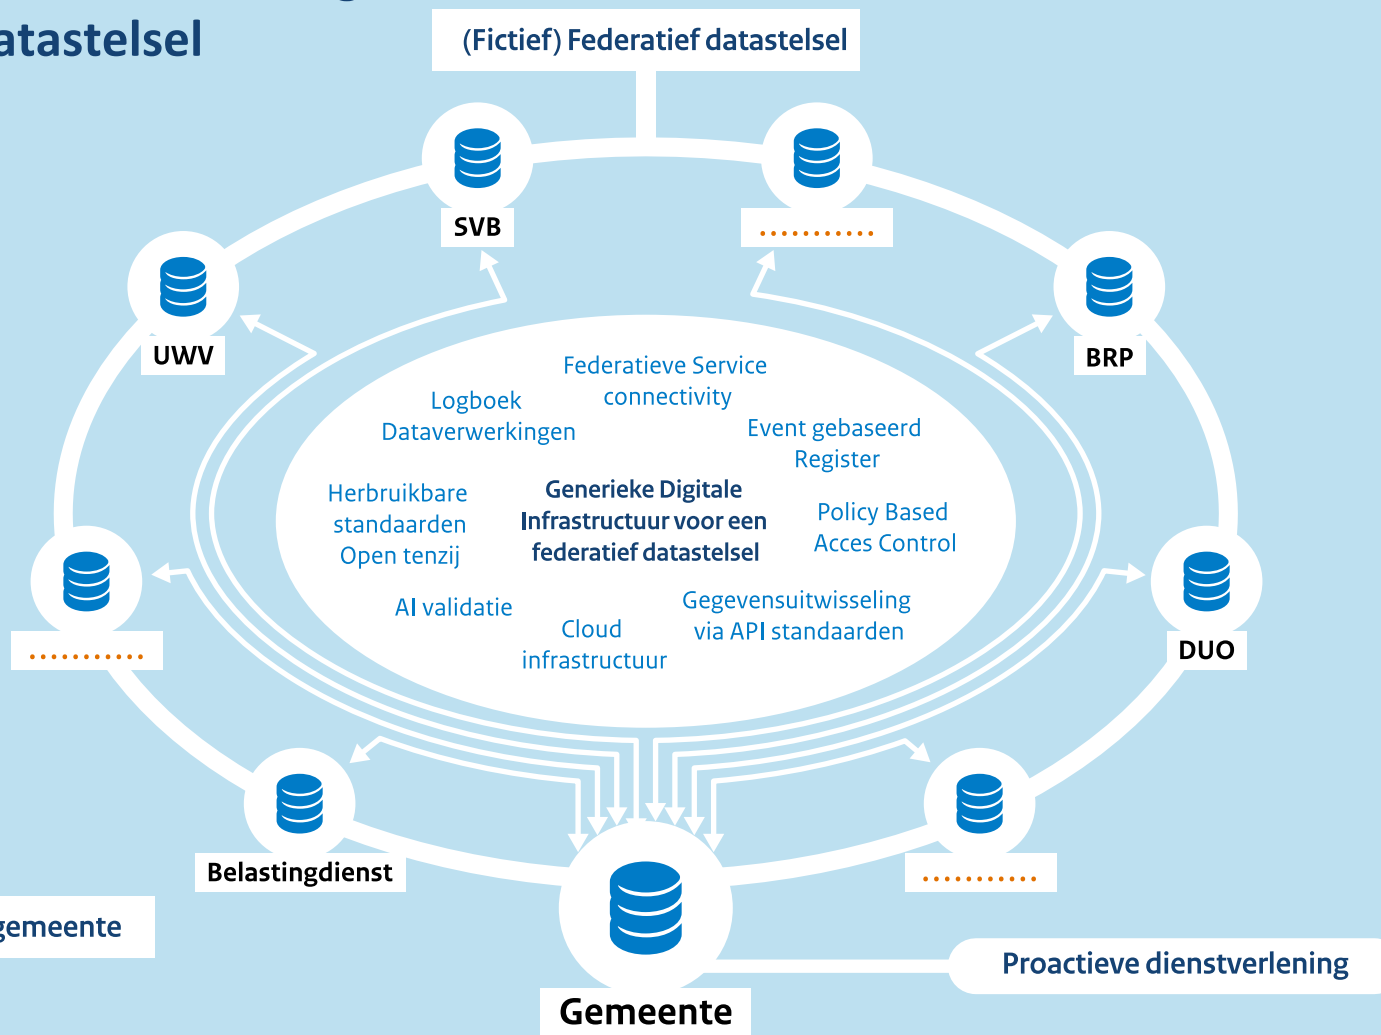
atastelsel

(Fictief) Federatief datastelsel

SVB

...........

UWV

BRP

Federatieve Service connectivity

Logboek Dataverwerkingen

Event gebaseerd Register

Herbruikbare standaarden Open tenzij

Generieke Digitale Infrastructuur voor een federatief datastelsel

Policy Based Acces Control

AI validatie

Cloud infrastructuur

Gegevensuitwisseling via API standaarden

...........

DUO

Belastingdienst

...........

gemeente

Proactieve dienstverlening

Gemeente